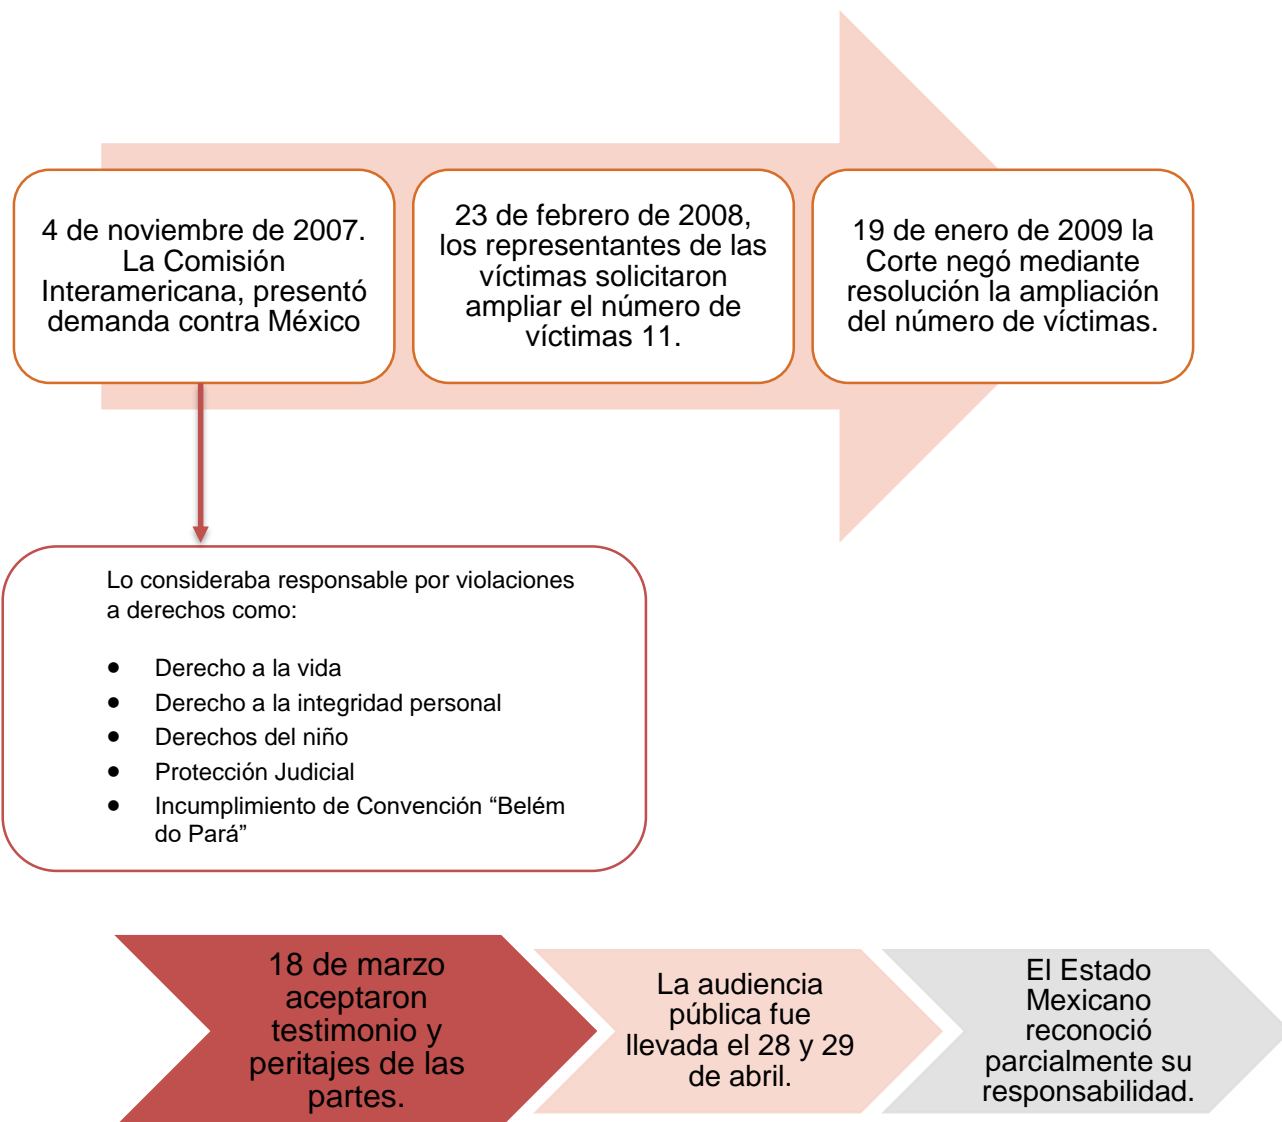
4 de noviembre de 2007. La Comisión Interamericana, presentó demanda contra México

23 de febrero de 2008, los representantes de las víctimas solicitaron ampliar el número de víctimas 11.

19 de enero de 2009 la Corte negó mediante resolución la ampliación del número de víctimas.

Lo consideraba responsable por violaciones a derechos como:

- Derecho a la vida
- Derecho a la integridad personal
- Derechos del niño
- Protección Judicial
- Incumplimiento de Convención “Belém do Pará”

18 de marzo aceptaron testimonio y peritajes de las partes.

La audiencia pública fue llevada el 28 y 29 de abril.

El Estado Mexicano reconoció parcialmente su responsabilidad.